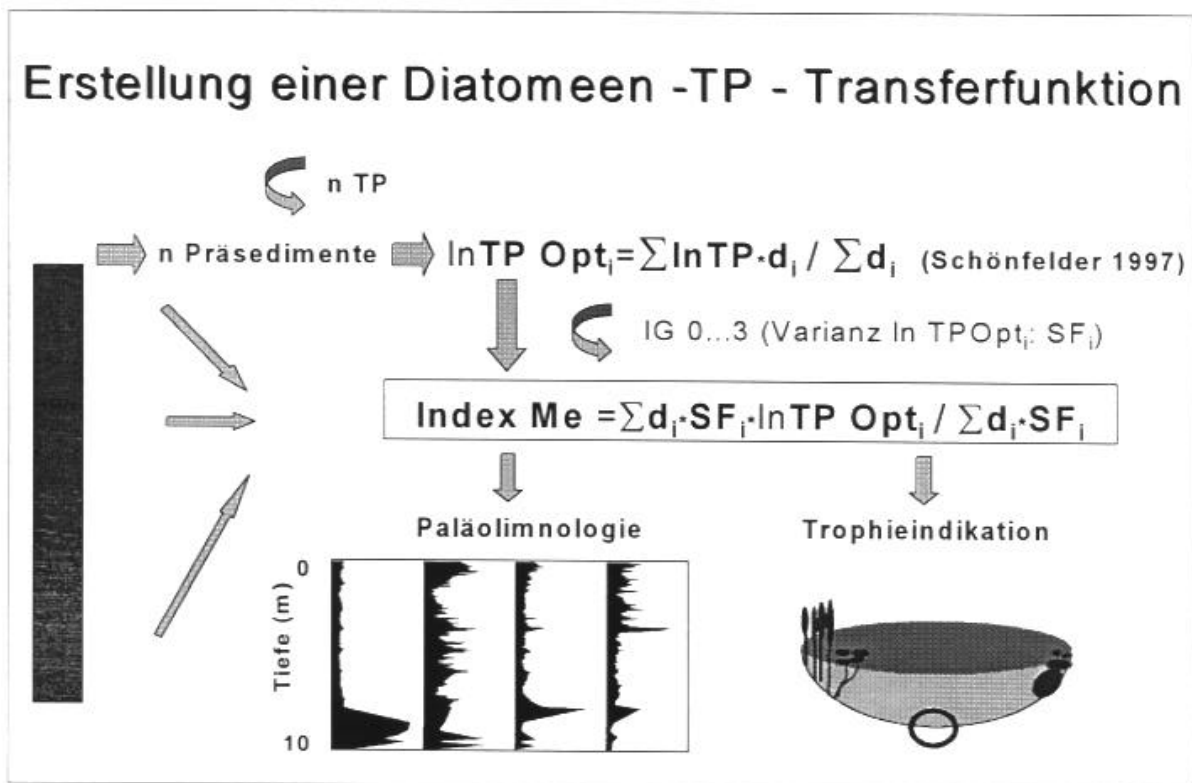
Erstellung einer Diatomeen -TP - Transferfunktion

n TP

n Präsedimente $\ln TP\ Opt_i = \sum \ln TP \cdot d_i / \sum d_i$ (Schönfelder 1997)

IG 0...3 (Varianz ln TPOpt$_i$: SF$_i$)

Index Me $= \sum d_i \cdot SF_i \cdot \ln TP\ Opt_i / \sum d_i \cdot SF_i$

Paläolimnologie

Trophieindikation

0

Tiefe (m)

10